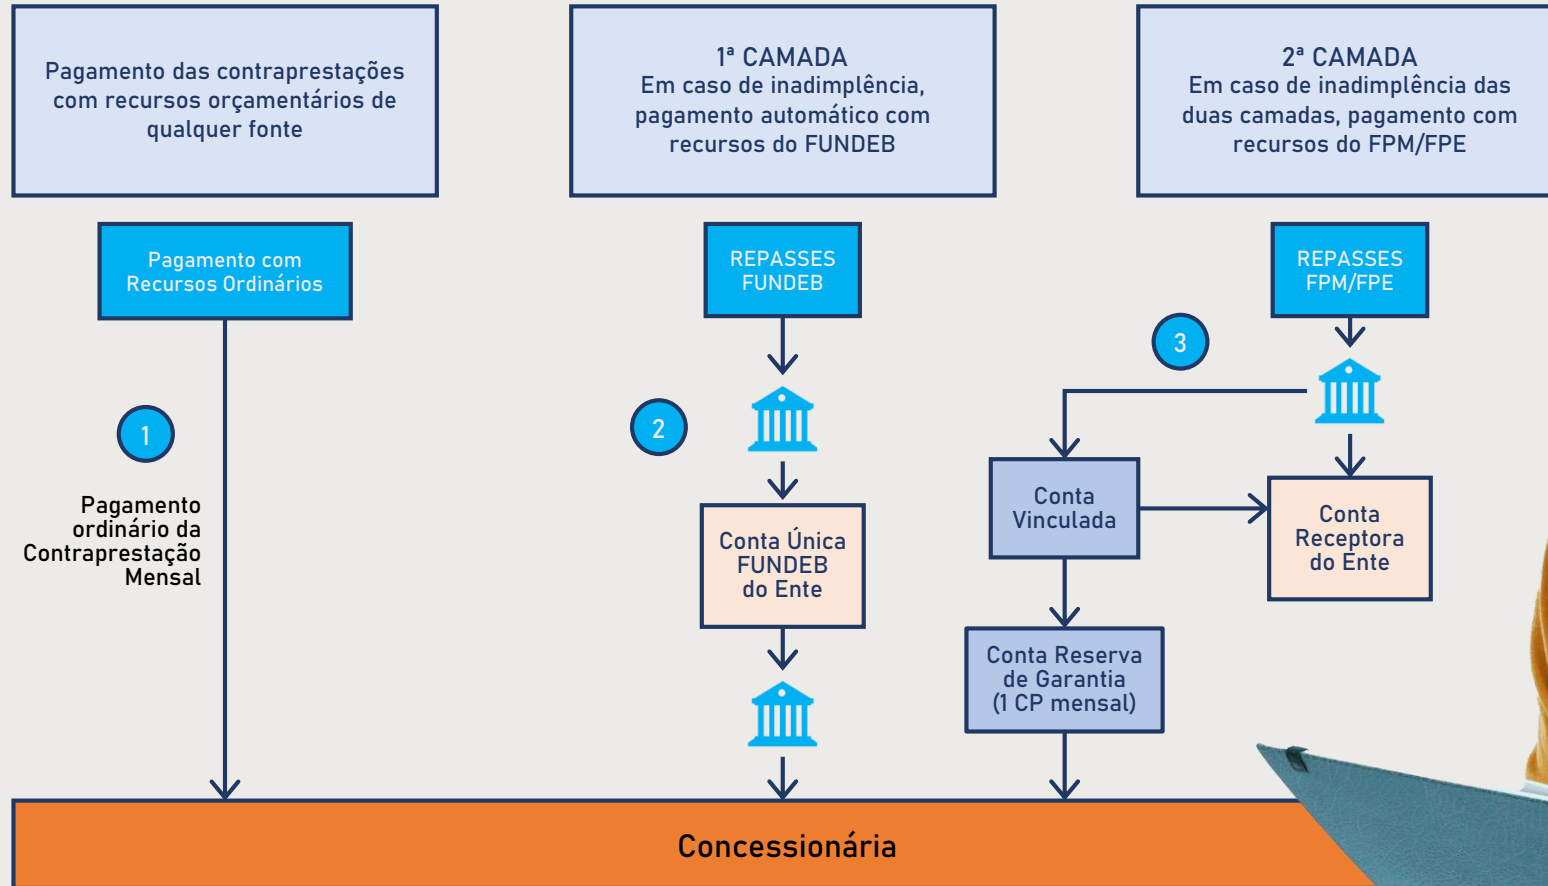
Pagamento das contraprestações com recursos orçamentários de qualquer fonte

1ª CAMADA
Em caso de inadimplência, pagamento automático com recursos do FUNDEB

2ª CAMADA
Em caso de inadimplência das duas camadas, pagamento com recursos do FPM/FPE

Pagamento com Recursos Ordinários

REPASSES FUNDEB

REPASSES FPM/FPE

3

1

2

Pagamento ordinário da Contraprestação Mensal

Conta Vinculada

Conta Receptora do Ente

Conta Única FUNDEB do Ente

Conta Reserva de Garantia (1 CP mensal)

Concessionária